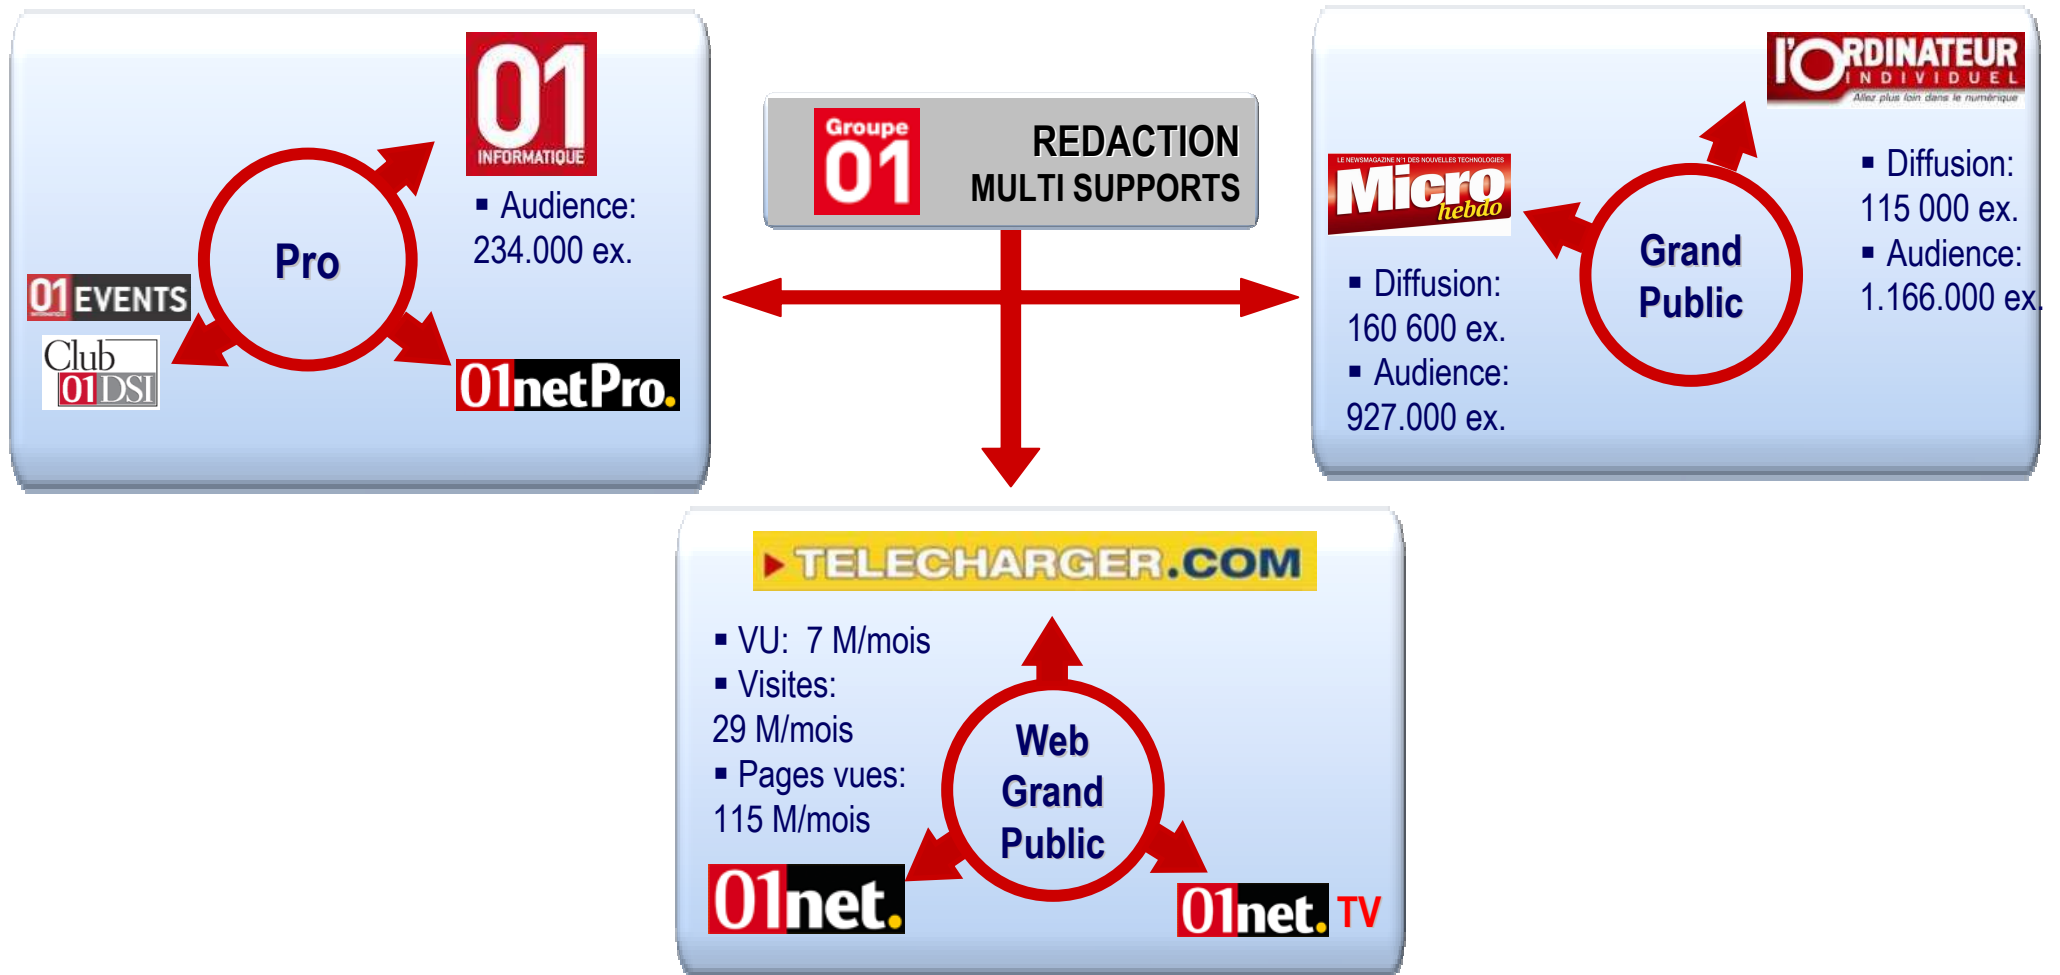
Groupe 01 REDACTION MULTI SUPPORTS

01 INFORMATIQUE
▪ Audience: 234.000 ex.

Pro

01 EVENTS

Club 01 DSI

01netPro.

l'ORDINATEUR INDIVIDUEL
Allez plus loin dans le numérique

▪ Diffusion: 115 000 ex.
▪ Audience: 1.166.000 ex.

LE NEWSMAGAZINE N°1 DES NOUVELLES TECHNOLOGIES
Micro hebdo

▪ Diffusion: 160 600 ex.
▪ Audience: 927.000 ex.

Grand Public

TELECHARGER.COM

▪ VU: 7 M/mois
▪ Visites: 29 M/mois
▪ Pages vues: 115 M/mois

Web Grand Public

01net.

01net. TV